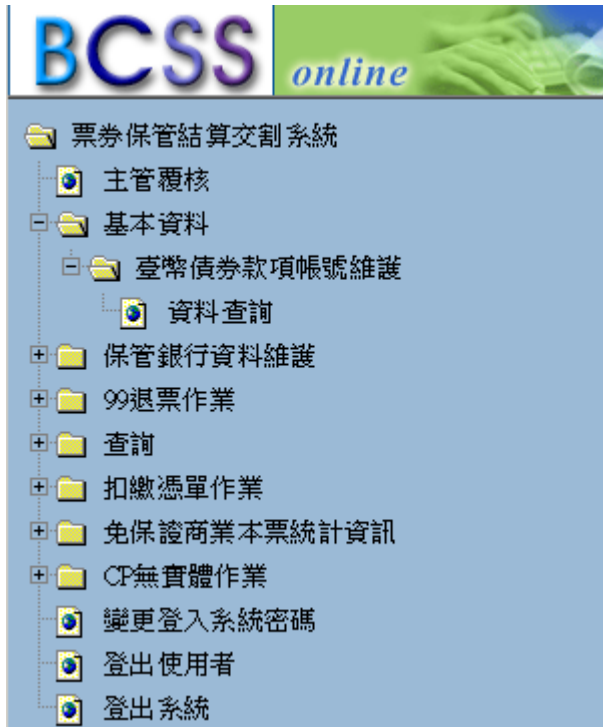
BCSS online

票券保管結算交割系統
主管覆核
基本資料
臺幣債券款項帳號維護
資料查詢
保管銀行資料維護
99退票作業
查詢
扣繳憑單作業
免保證商業本票統計資訊
CP無實體作業
變更登入系統密碼
登出使用者
登出系統